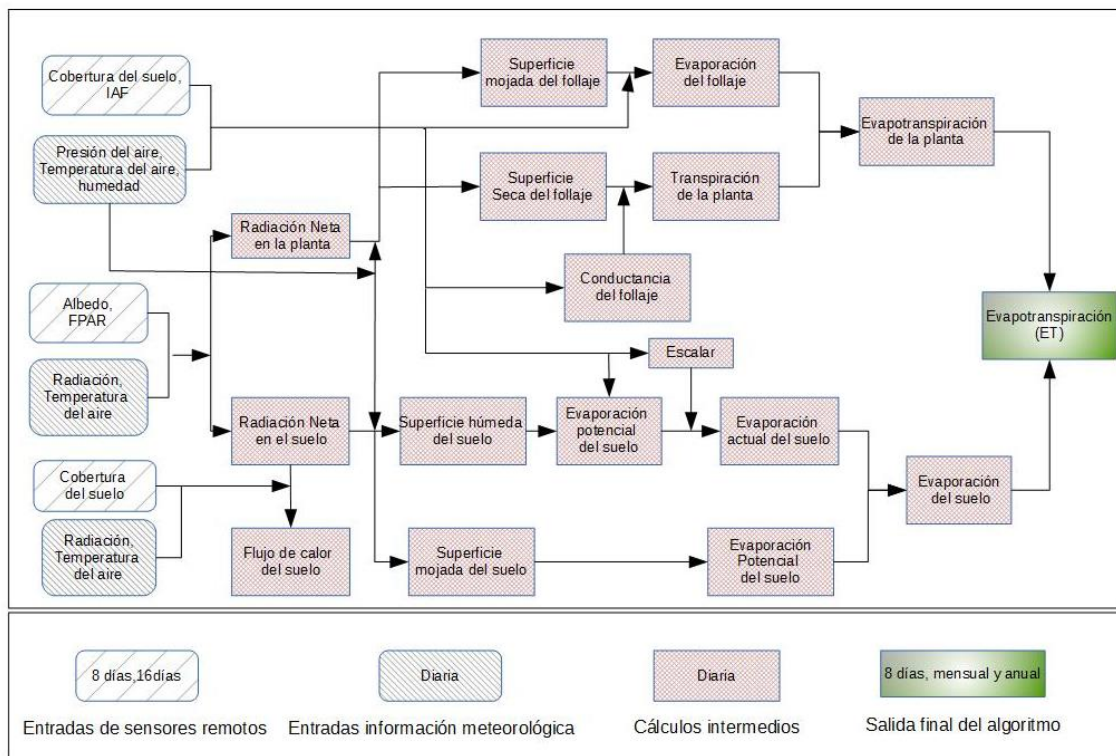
Cobertura del suelo, IAF

Presión del aire, Temperatura del aire, humedad

Radiación Neta en la planta

Superficie mojada del follaje

Evaporación del follaje

Evapotranspiración de la planta

Superficie Seca del follaje

Transpiración de la planta

Conductancia del follaje

Albedo, FPAR

Radiación, Temperatura del aire

Escalar

Evapotranspiración (ET)

Radiación Neta en el suelo

Superficie húmeda del suelo

Evaporación potencial del suelo

Evaporación actual del suelo

Cobertura del suelo

Radiación, Temperatura del aire

Evaporación del suelo

Flujo de calor del suelo

Superficie mojada del suelo

Evaporación Potencial del suelo

8 días,16días

Diaria

Diaria

8 días, mensual y anual

Entradas de sensores remotos

Entradas información meteorológica

Cálculos intermedios

Salida final del algoritmo